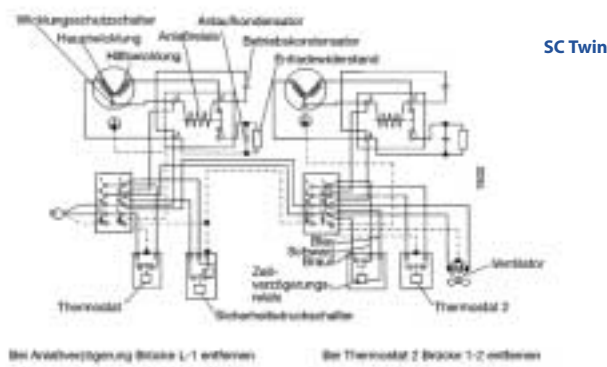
Wicklungsschutzschalter
Hauptwicklung
Hilfswicklung
Anlaufrelais
Anlaufkondensator
Betriebskondensator
Entladewiderstand

SC Twin

Blau
Schwarz
Braun
Zeitverzögerungsrelais
Ventilator
Thermostat
Sicherheitsdruckschalter
Thermostat 2

Bei Anlaufverzögerung Brücke L-1 entfernen

Bei Thermostat 2 Brücke 1-2 entfernen